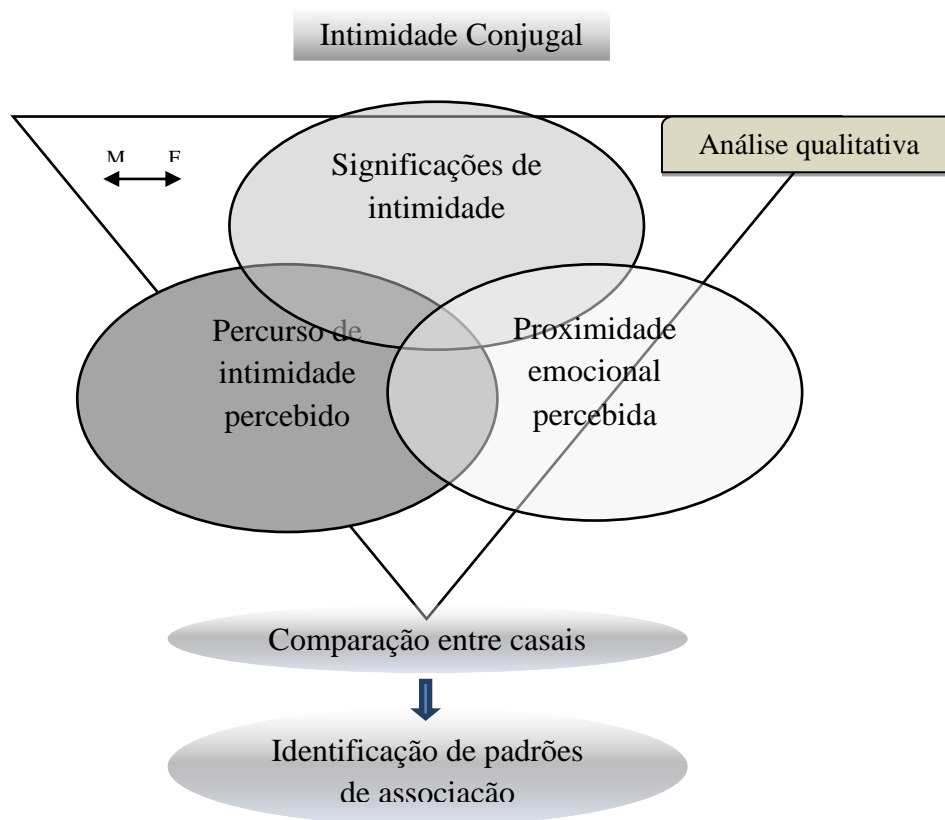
Intimidade Conjugal

M F

Análise qualitativa

Significações de intimidade

Percurso de intimidade percebido

Proximidade emocional percebida

Comparação entre casais

Identificação de padrões de associação